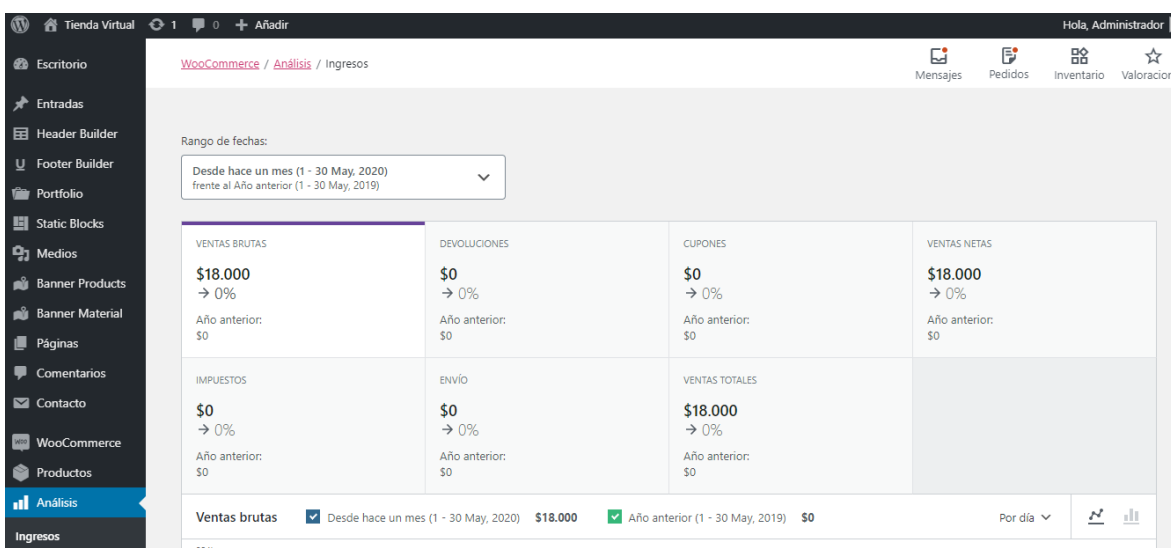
Tienda Virtual 1 0 + Añadir Hola, Administrador

Escritorio
Entradas
Header Builder
Footer Builder
Portfolio
Static Blocks
Medios
Banner Products
Banner Material
Páginas
Comentarios
Contacto
WooCommerce
Productos
Análisis
Ingresos

WooCommerce / Análisis / Ingresos

Mensajes Pedidos Inventario Valoracior

Rango de fechas:

Desde hace un mes (1 - 30 May, 2020)
frente al Año anterior (1 - 30 May, 2019)

| VENTAS BRUTAS | DEVOLUCIONES | CUPONES | VENTAS NETAS |
|---|---|---|---|
| \$18.000 → 0% Año anterior: \$0 | \$0 → 0% Año anterior: \$0 | \$0 → 0% Año anterior: \$0 | \$18.000 → 0% Año anterior: \$0 |
| IMPUESTOS | ENVÍO | VENTAS TOTALES | |
| \$0 → 0% Año anterior: \$0 | \$0 → 0% Año anterior: \$0 | \$18.000 → 0% Año anterior: \$0 | |

Ventas brutas Desde hace un mes (1 - 30 May, 2020) \$18.000 Año anterior (1 - 30 May, 2019) \$0 Por día